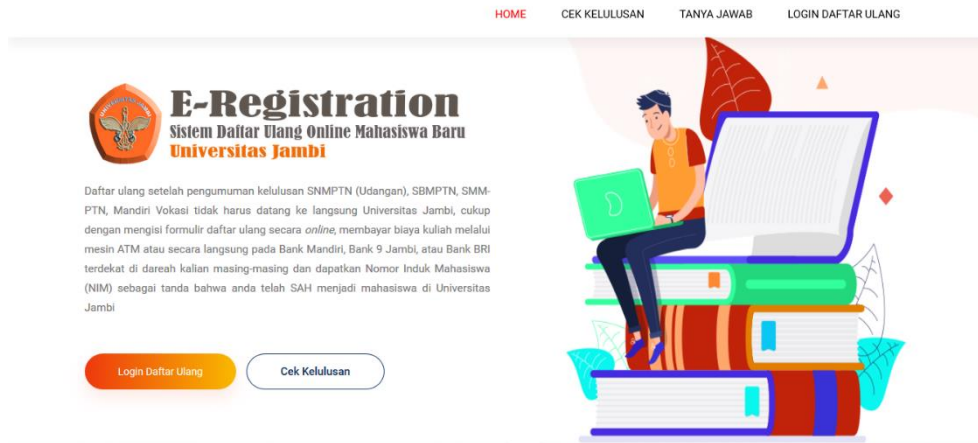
HOME CEK KELULUSAN TANYA JAWAB LOGIN DAFTAR ULANG

E-Registration
Sistem Daftar Ulang Online Mahasiswa Baru
Universitas Jambi

Daftar ulang setelah pengumuman kelulusan SNMPTN (Udangan), SBMPTN, SMM-PTN, Mandiri Vokasi tidak harus datang ke langsung Universitas Jambi, cukup dengan mengisi formulir daftar ulang secara online, membayar biaya kuliah melalui mesin ATM atau secara langsung pada Bank Mandiri, Bank 9 Jambi, atau Bank BRI terdekat di dareah kalian masing-masing dan dapatkan Nomor Induk Mahasiswa (NIM) sebagai tanda bahwa anda telah SAH menjadi mahasiswa di Universitas Jambi

Login Daftar Ulang
Cek Kelulusan